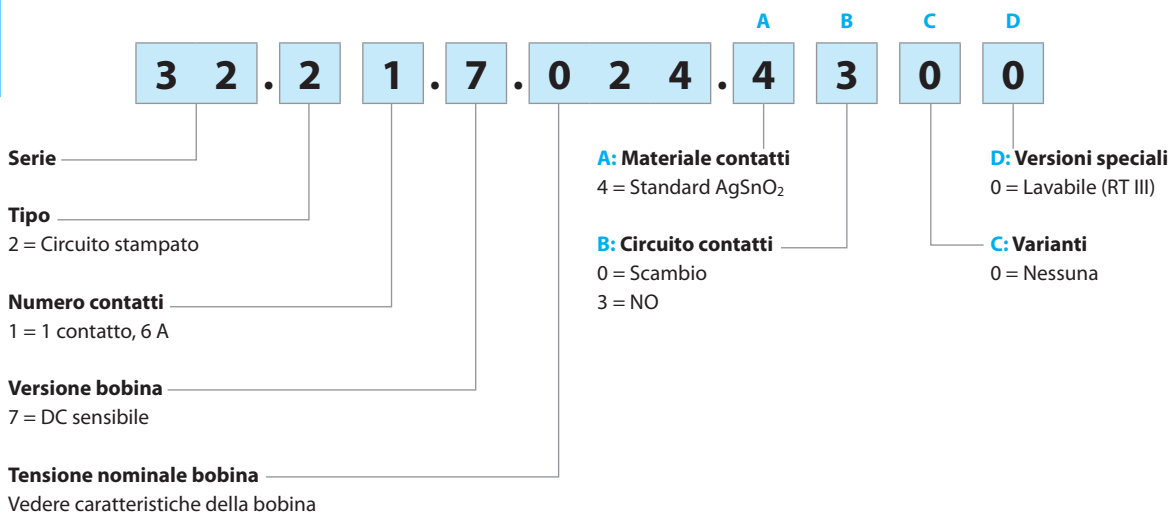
A B C D

3 2 . 2 1 . 7 . 0 2 4 . 4 3 0 0

Serie

Tipo
2 = Circuito stampato

Numero contatti
1 = 1 contatto, 6 A

Versione bobina
7 = DC sensibile

Tensione nominale bobina
Vedere caratteristiche della bobina

A: Materiale contatti
4 = Standard $AgSnO_2$

B: Circuito contatti
0 = Scambio
3 = NO

D: Versioni speciali
0 = Lavabile (RT III)

C: Varianti
0 = Nessuna